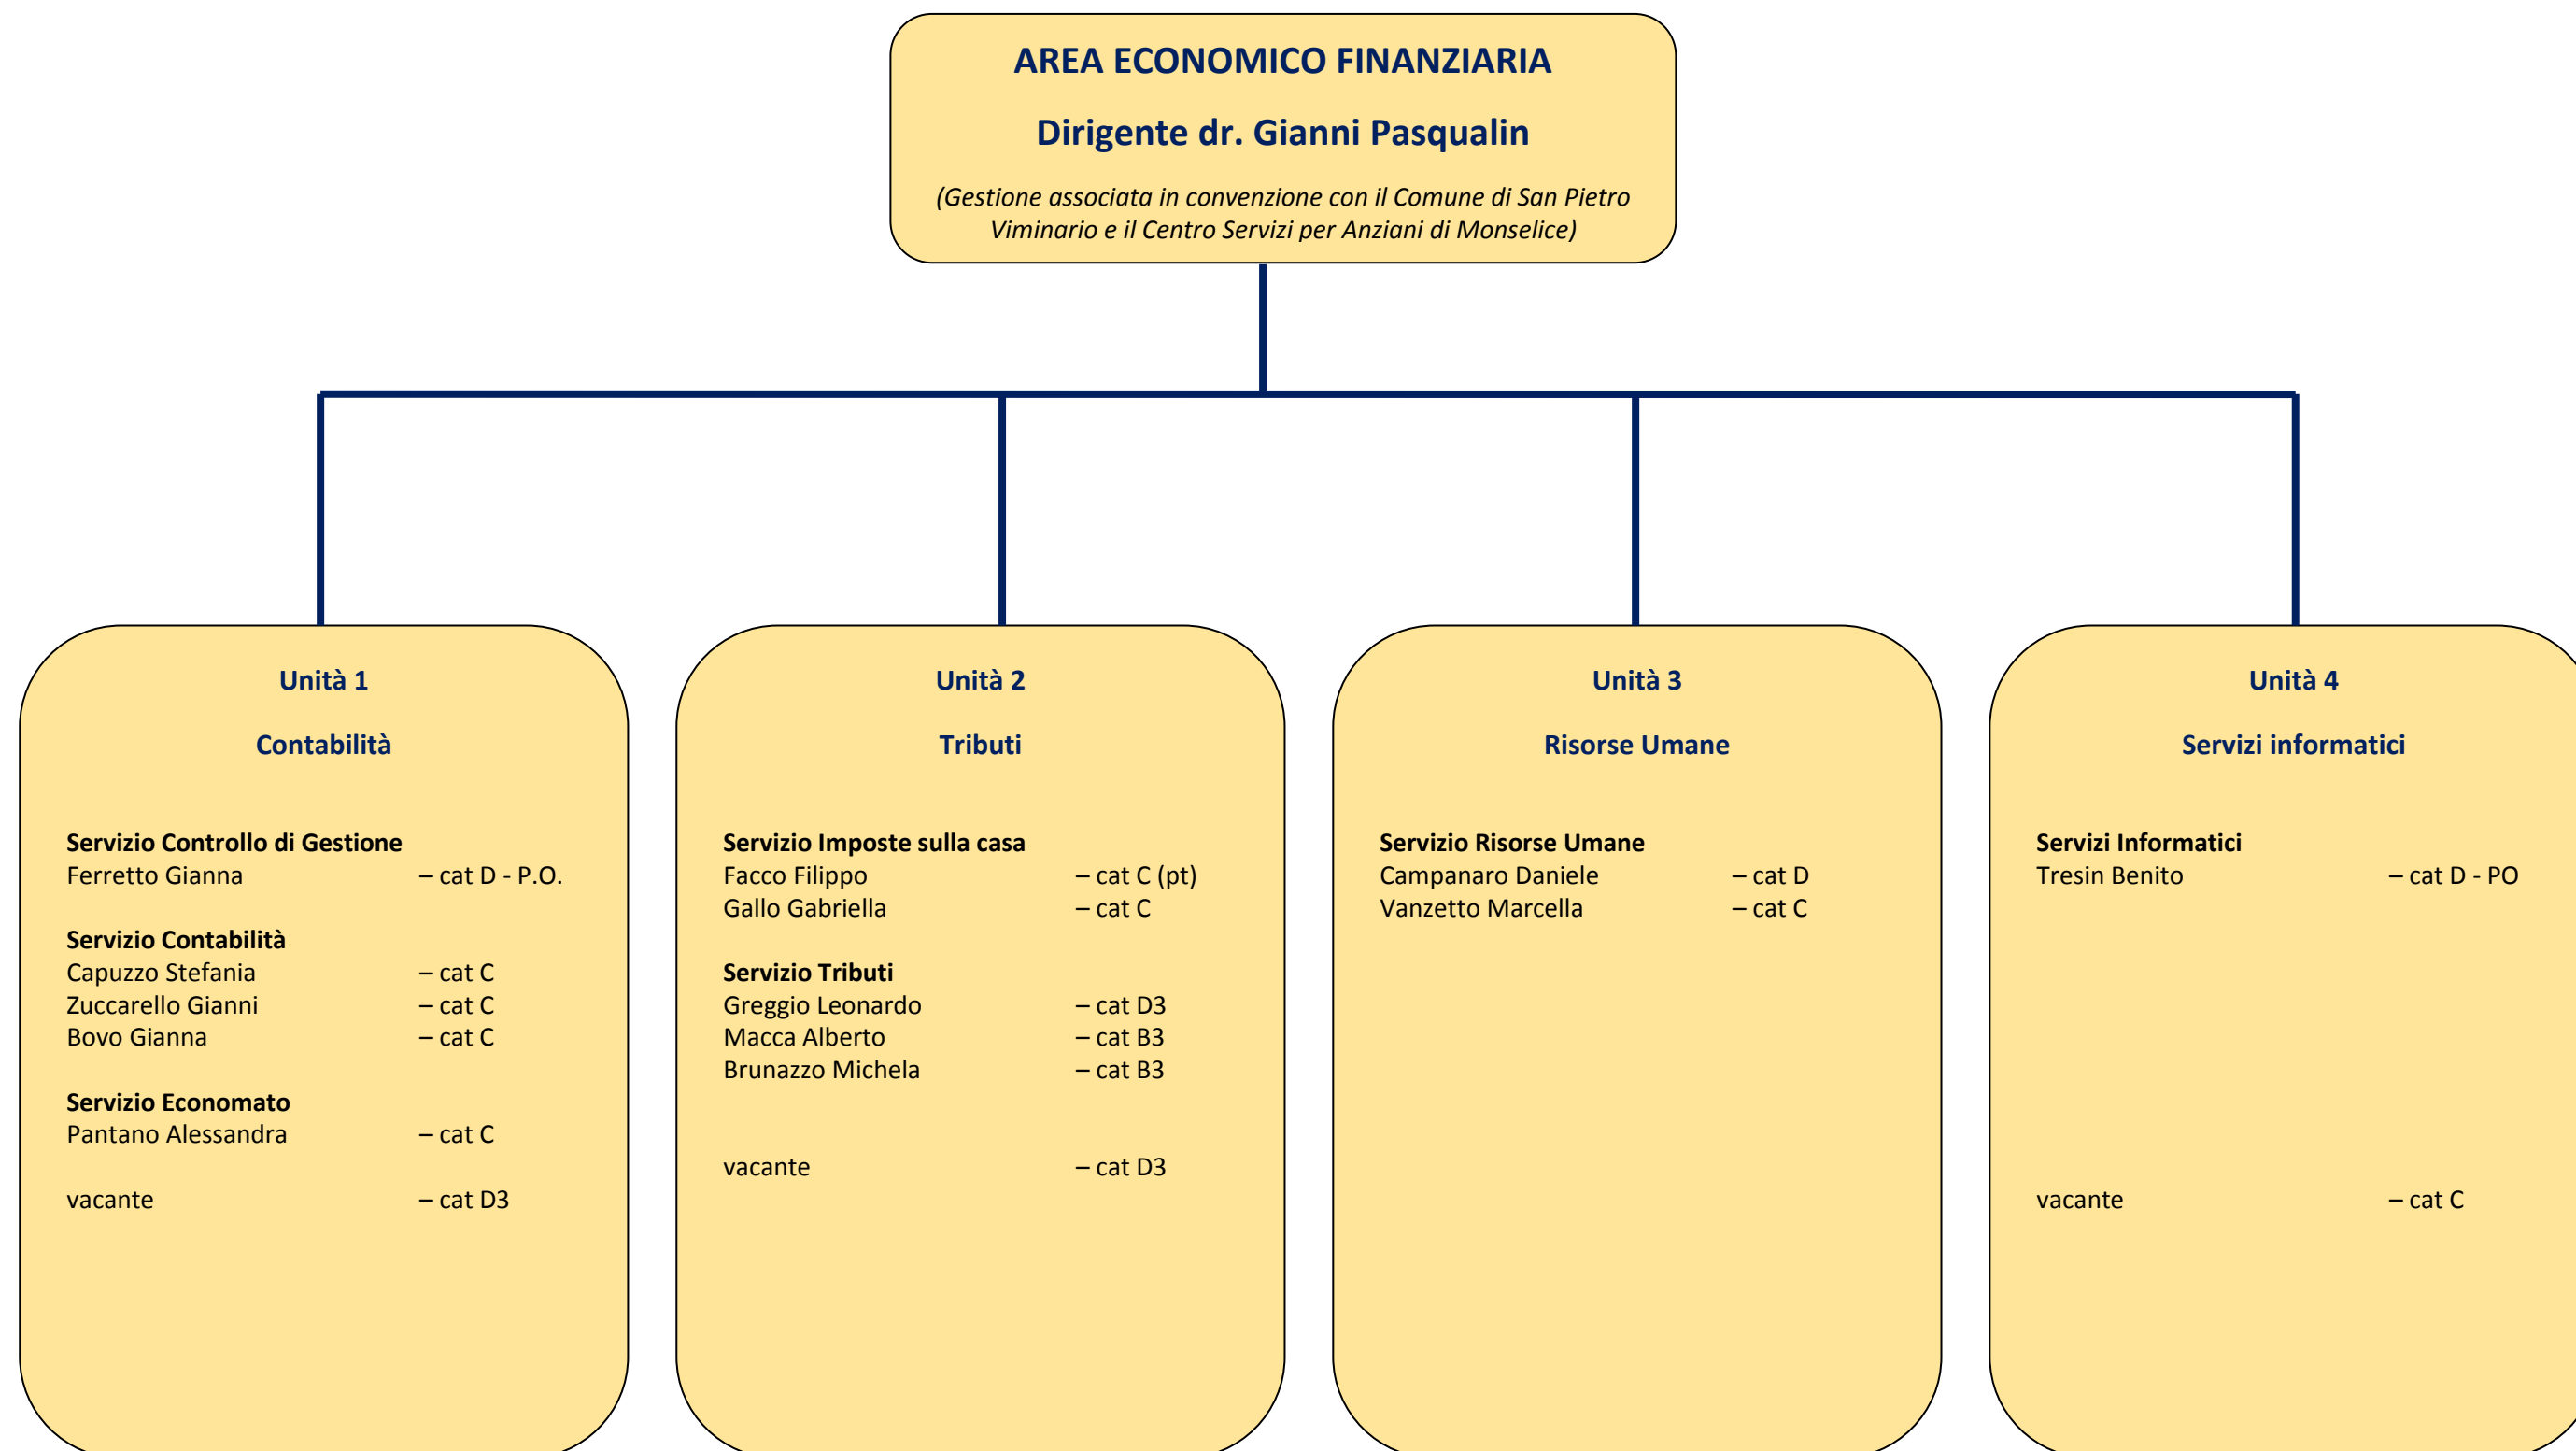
AREA ECONOMICO FINANZIARIA

Dirigente dr. Gianni Pasqualin

(Gestione associata in convenzione con il Comune di San Pietro Viminario e il Centro Servizi per Anziani di Monselice)

Unità 1

Contabilità

Servizio Controllo di Gestione
Ferretto Gianna – cat D - P.O.

Servizio Contabilità
Capuzzo Stefania – cat C
Zuccarello Gianni – cat C
Bovo Gianna – cat C

Servizio Economato
Pantano Alessandra – cat C

vacante – cat D3

Unità 2

Tributi

Servizio Imposte sulla casa
Facco Filippo – cat C (pt)
Gallo Gabriella – cat C

Servizio Tributi
Greggio Leonardo – cat D3
Macca Alberto – cat B3
Brunazzo Michela – cat B3

vacante – cat D3

Unità 3

Risorse Umane

Servizio Risorse Umane
Campanaro Daniele – cat D
Vanzetto Marcella – cat C

Unità 4

Servizi informatici

Servizi Informatici
Tresin Benito – cat D - PO

vacante – cat C